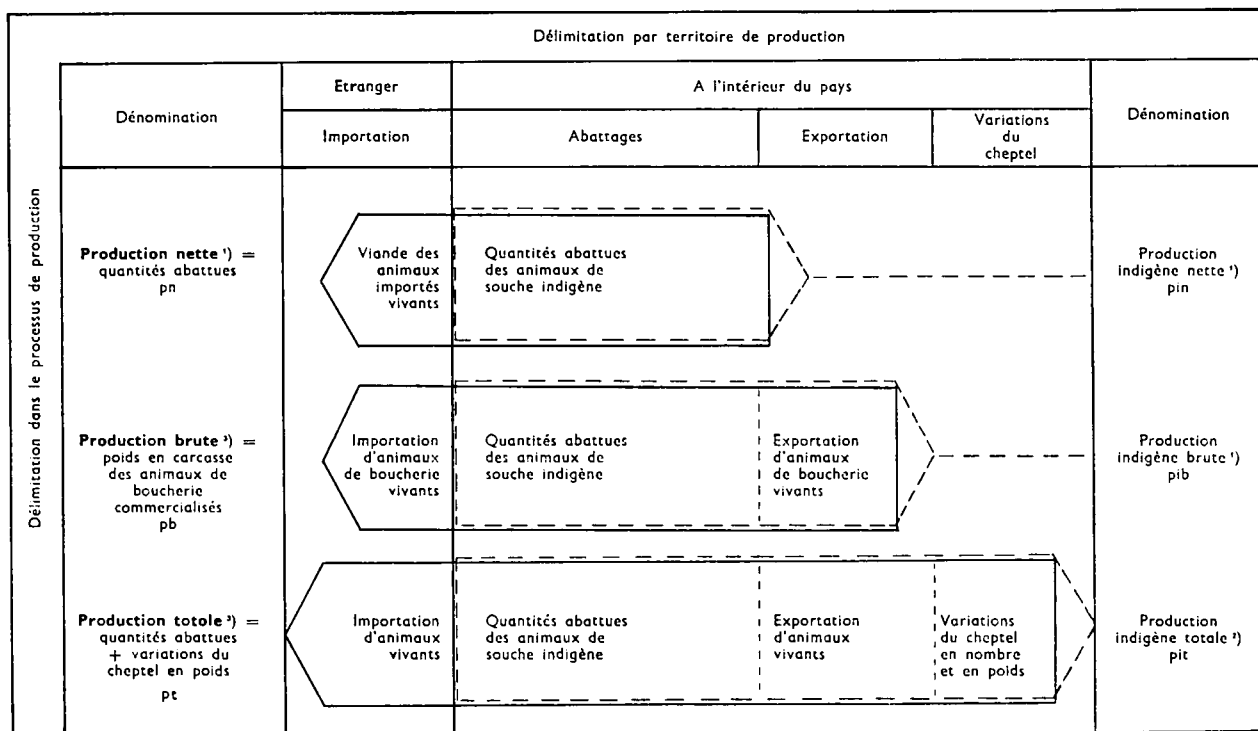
Délimitation par territoire de production

Délimitation dans le processus de production

| Dénomination | Etranger: Importation | A l'intérieur du pays: Abattages | Exportation | Variations du cheptel | Dénomination |
|---|---|---|---|---|---|
| **Production nette ¹)** = quantités abattues pn | Viande des animaux importés vivants | Quantités abattues des animaux de souche indigène | | | Production indigène nette ¹) pin |
| **Production brute ²)** = poids en carcasse des animaux de boucherie commercialisés pb | Importation d'animaux de boucherie vivants | Quantités abattues des animaux de souche indigène | Exportation d'animaux de boucherie vivants | | Production indigène brute ²) pib |
| **Production totale ³)** = quantités abattues + variations du cheptel en poids pt | Importation d'animaux vivants | Quantités abattues des animaux de souche indigène | Exportation d'animaux vivants | Variations du cheptel en nombre et en poids | Production indigène totale ³) pit |